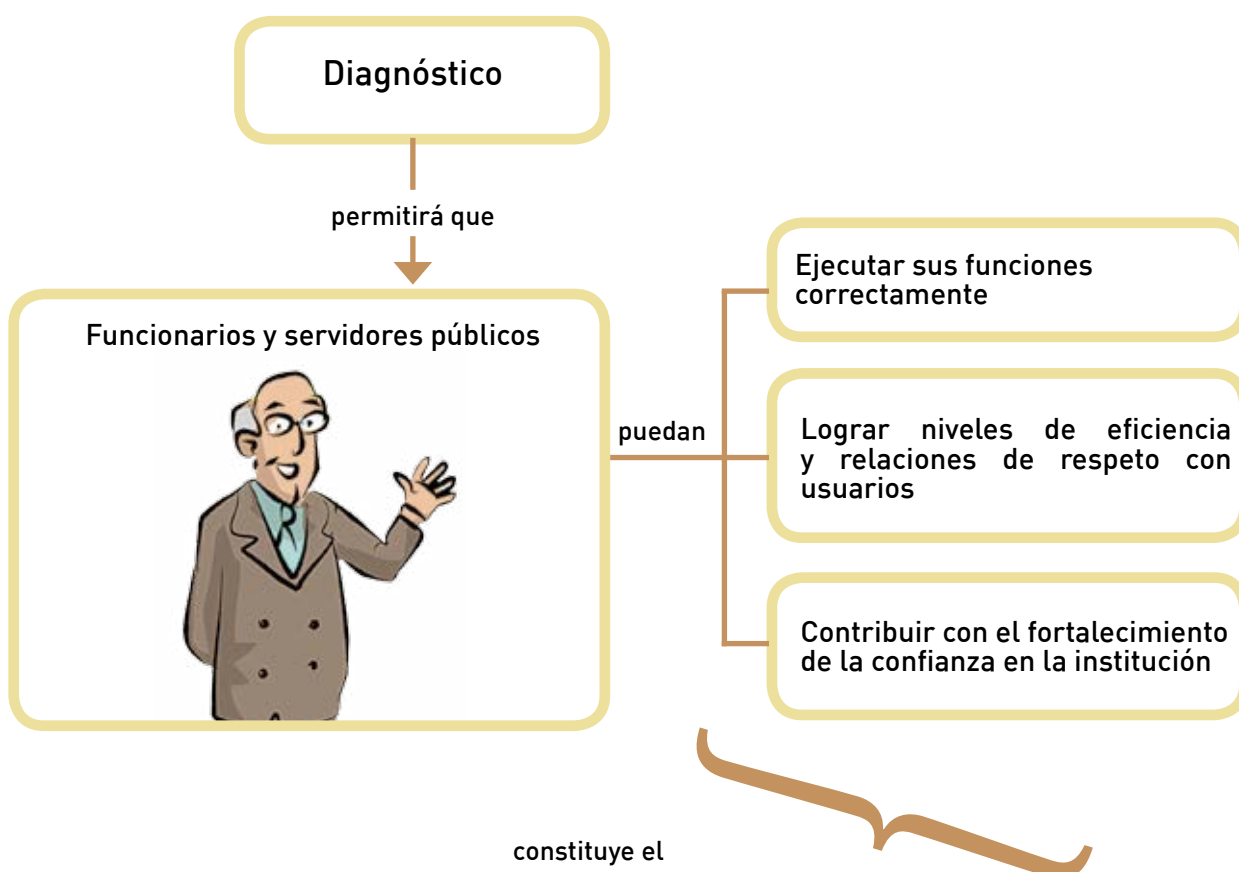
Diagnóstico

permitirá que

Funcionarios y servidores públicos

puedan

Ejecutar sus funciones correctamente

Lograr niveles de eficiencia y relaciones de respeto con usuarios

Contribuir con el fortalecimiento de la confianza en la institución

constituye el